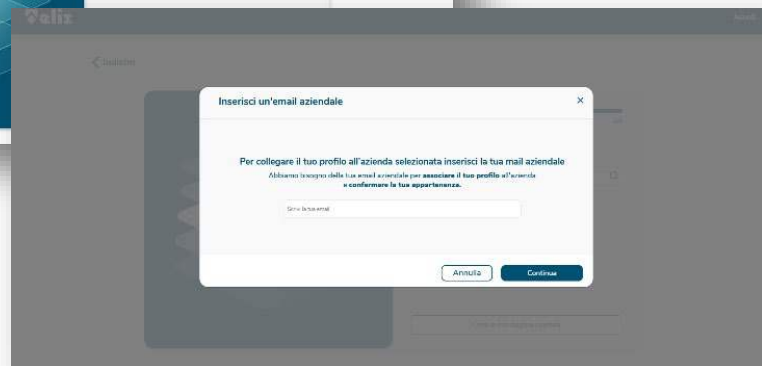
Veliz

Indietro

Inserisci un'email aziendale

×

Per collegare il tuo profilo all'azienda selezionata inserisci la tua mail aziendale

Abbiamo bisogno della tua email aziendale per associare il tuo profilo all'azienda e confermare la tua appartenenza.

Scrivi la tua email

Annulla

Continua

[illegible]